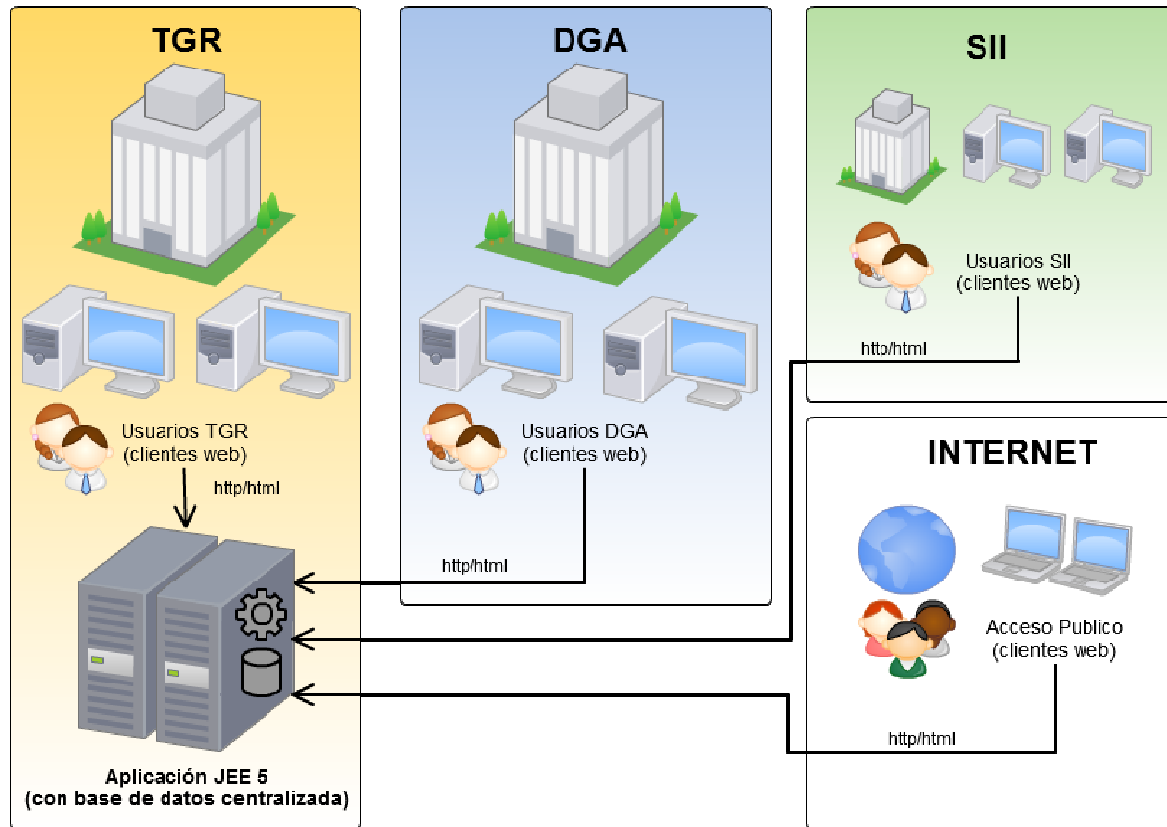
TGR

Usuarios TGR
(clientes web)

http/html

Aplicación JEE 5
(con base de datos centralizada)

DGA

Usuarios DGA
(clientes web)

http/html

SII

Usuarios SII
(clientes web)

http/html

INTERNET

Acceso Publico
(clientes web)

http/html